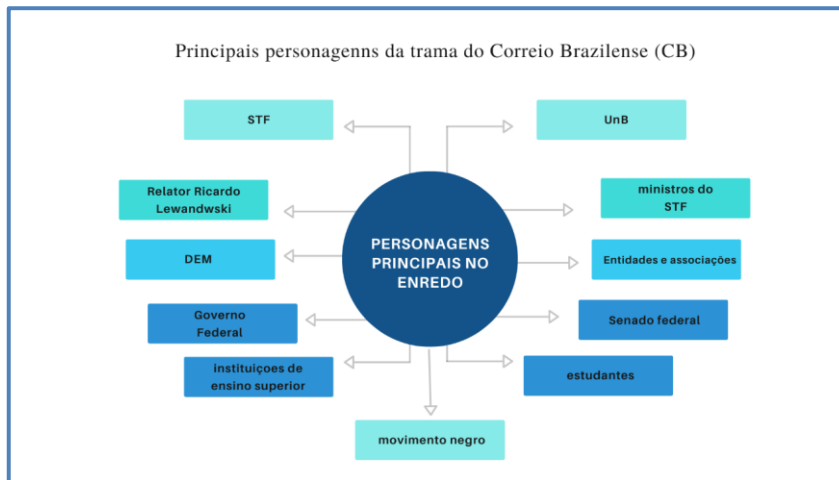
Principais personagenns da trama do Correio Brazilense (CB)

PERSONAGENS PRINCIPAIS NO ENREDO

STF

UnB

Relator Ricardo Lewandwski

ministros do STF

DEM

Entidades e associações

Governo Federal

Senado federal

instituiçoes de ensino superior

estudantes

movimento negro